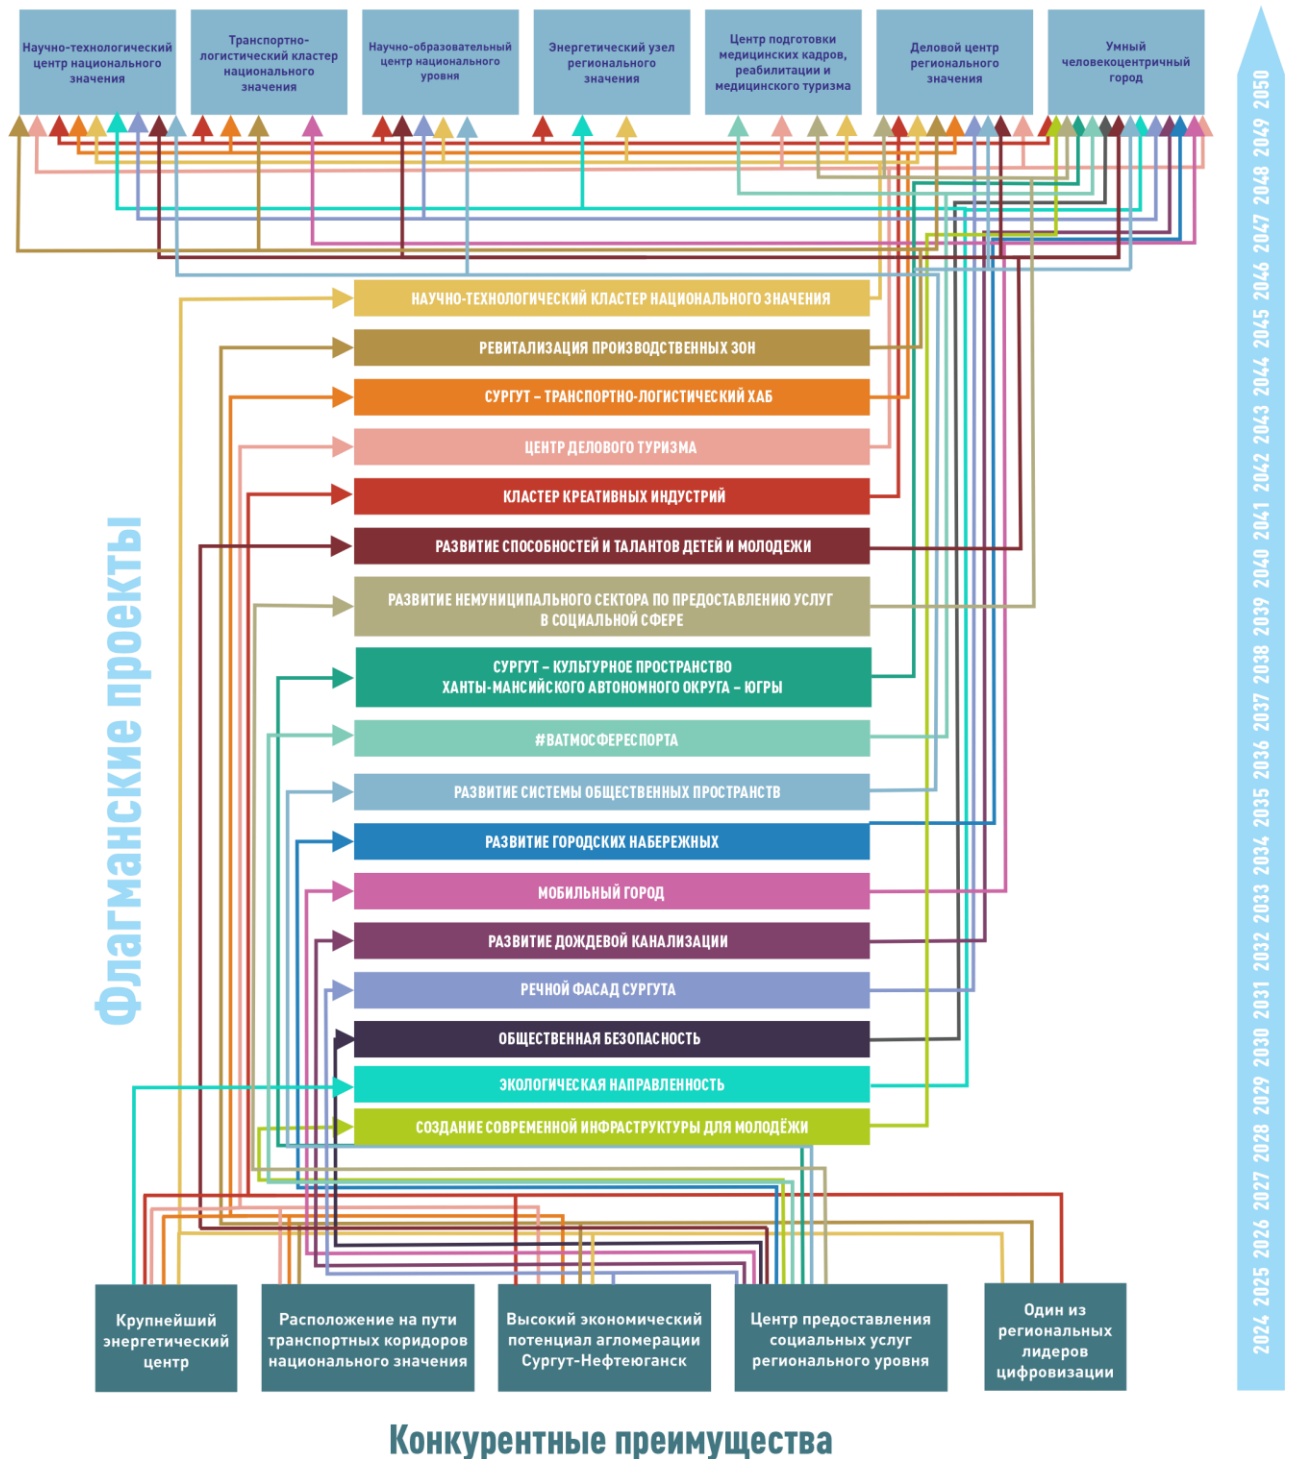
Научно-технологический центр национального значения

Транспортно-логистический кластер национального значения

Научно-образовательный центр национального уровня

Энергетический узел регионального значения

Центр подготовки медицинских кадров, реабилитации и медицинского туризма

Деловой центр регионального значения

Умный человекоцентричный город

Флагманские проекты

НАУЧНО-ТЕХНОЛОГИЧЕСКИЙ КЛАСТЕР НАЦИОНАЛЬНОГО ЗНАЧЕНИЯ

РЕВИТАЛИЗАЦИЯ ПРОИЗВОДСТВЕННЫХ ЗОН

СУРГУТ – ТРАНСПОРТНО-ЛОГИСТИЧЕСКИЙ ХАБ

ЦЕНТР ДЕЛОВОГО ТУРИЗМА

КЛАСТЕР КРЕАТИВНЫХ ИНДУСТРИЙ

РАЗВИТИЕ СПОСОБНОСТЕЙ И ТАЛАНТОВ ДЕТЕЙ И МОЛОДЕЖИ

РАЗВИТИЕ НЕМУНИЦИПАЛЬНОГО СЕКТОРА ПО ПРЕДОСТАВЛЕНИЮ УСЛУГ В СОЦИАЛЬНОЙ СФЕРЕ

СУРГУТ – КУЛЬТУРНОЕ ПРОСТРАНСТВО ХАНТЫ-МАНСИЙСКОГО АВТОНОМНОГО ОКРУГА – ЮГРЫ

#ВАТМОСФЕРЕСПОРТА

РАЗВИТИЕ СИСТЕМЫ ОБЩЕСТВЕННЫХ ПРОСТРАНСТВ

РАЗВИТИЕ ГОРОДСКИХ НАБЕРЕЖНЫХ

МОБИЛЬНЫЙ ГОРОД

РАЗВИТИЕ ДОЖДЕВОЙ КАНАЛИЗАЦИИ

РЕЧНОЙ ФАСАД СУРГУТА

ОБЩЕСТВЕННАЯ БЕЗОПАСНОСТЬ

ЭКОЛОГИЧЕСКАЯ НАПРАВЛЕННОСТЬ

СОЗДАНИЕ СОВРЕМЕННОЙ ИНФРАСТРУКТУРЫ ДЛЯ МОЛОДЁЖИ

2024 2025 2026 2027 2028 2029 2030 2031 2032 2033 2034 2035 2036 2037 2038 2039 2040 2041 2042 2043 2044 2045 2046 2047 2048 2049 2050

Крупнейший энергетический центр

Расположение на пути транспортных коридоров национального значения

Высокий экономический потенциал агломерации Сургут-Нефтеюганск

Центр предоставления социальных услуг регионального уровня

Один из региональных лидеров цифровизации

Конкурентные преимущества